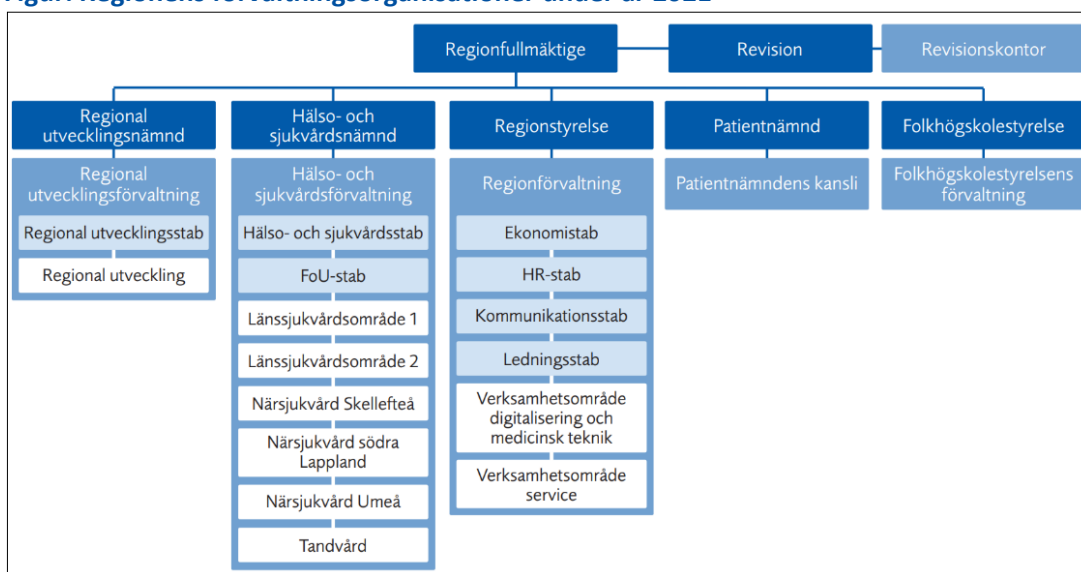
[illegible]

Regionfullmäktige

Revision

Revisionskontor

Regional utvecklingsnämnd

Regional utvecklingsförvaltning

Regional utvecklingsstab

Regional utveckling

Hälso- och sjukvårdsnämnd

Hälso- och sjukvårdsförvaltning

Hälso- och sjukvårdsstab

FoU-stab

Länssjukvårdsområde 1

Länssjukvårdsområde 2

Närsjukvård Skellefteå

Närsjukvård södra Lappland

Närsjukvård Umeå

Tandvård

Regionstyrelse

Regionförvaltning

Ekonomistab

HR-stab

Kommunikationsstab

Ledningsstab

Verksamhetsområde digitalisering och medicinsk teknik

Verksamhetsområde service

Patientnämnd

Patientnämndens kansli

Folkhögskolestyrelse

Folkhögskolestyrelsens förvaltning